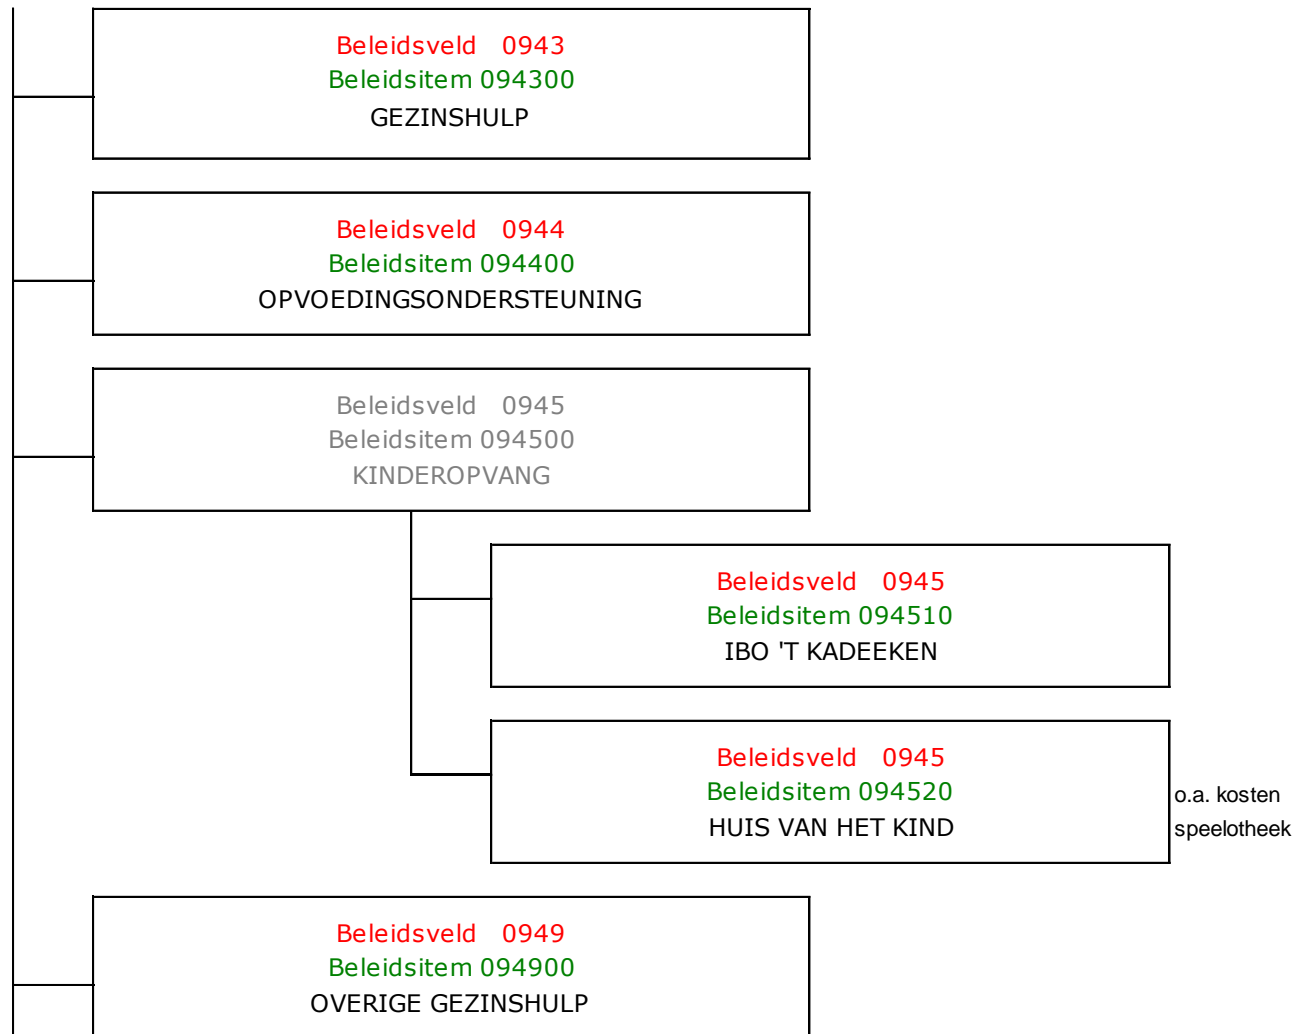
Beleidsveld 0943
Beleidsitem 094300
GEZINSHULP

Beleidsveld 0944
Beleidsitem 094400
OPVOEDINGSONDERSTEUNING

Beleidsveld 0945
Beleidsitem 094500
KINDEROPVANG

Beleidsveld 0945
Beleidsitem 094510
IBO 'T KADEEKEN

Beleidsveld 0945
Beleidsitem 094520
HUIS VAN HET KIND

o.a. kosten speelotheek

Beleidsveld 0949
Beleidsitem 094900
OVERIGE GEZINSHULP